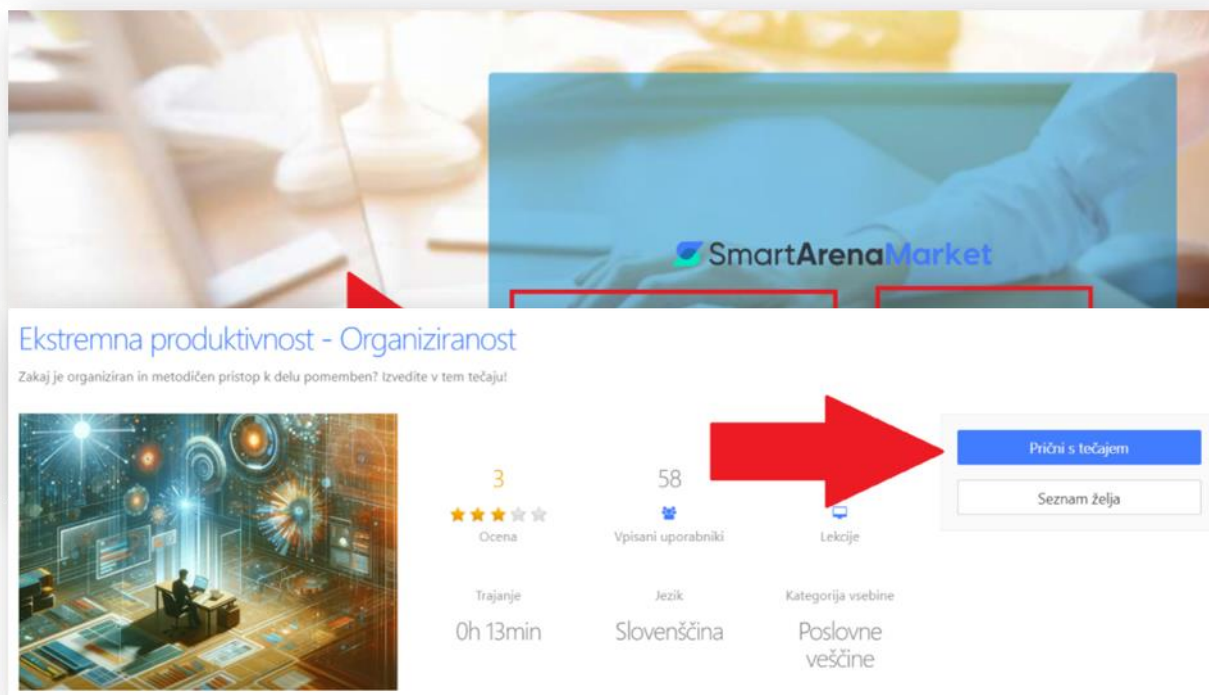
SmartArenaMarket

Ekstremna produktivnost - Organiziranost

Zakaj je organiziran in metodičen pristop k delu pomemben? Izvedite v tem tečaju!

3
Ocena

58
Vpisani uporabniki

Lekcije

Trajanje
0h 13min

Jezik
Slovenščina

Kategorija vsebine
Poslovne veščine

Prični s tečajem

Seznam želja